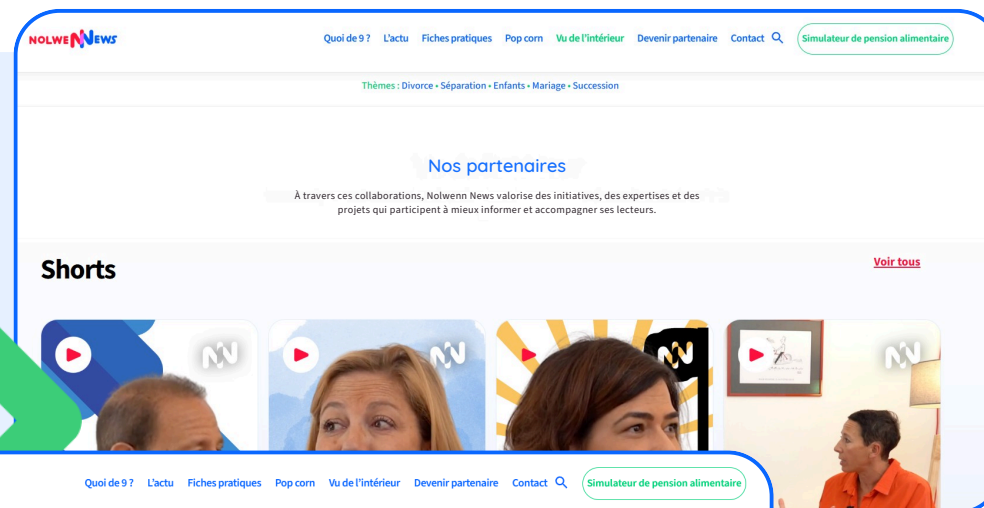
NOLWENN NEWS

Quoi de 9 ? L'actu Fiches pratiques Pop corn Vu de l'intérieur Devenir partenaire Contact

Simulateur de pension alimentaire

Thèmes : Divorce • Séparation • Enfants • Mariage • Succession

Nos partenaires

À travers ces collaborations, Nolwenn News valorise des initiatives, des expertises et des projets qui participent à mieux informer et accompagner ses lecteurs.

Shorts

Voir tous

Quoi de 9 ? L'actu Fiches pratiques Pop corn Vu de l'intérieur Devenir partenaire Contact

Simulateur de pension alimentaire